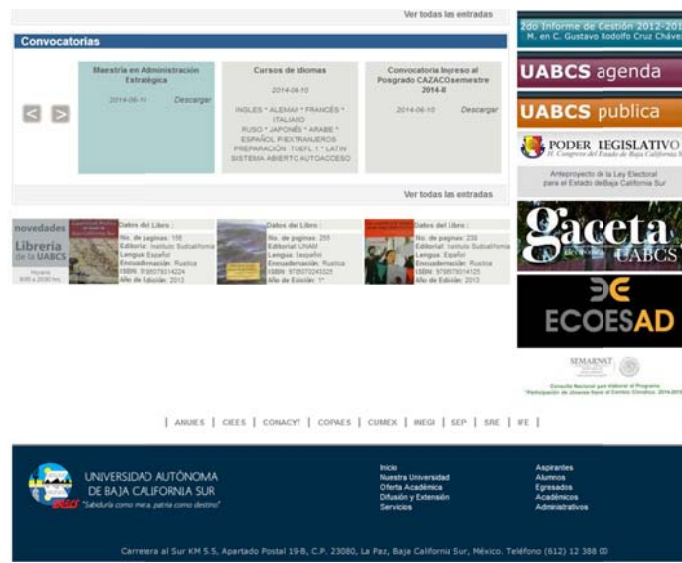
Ver todas las entradas

Convocatorias

Maestría en Administración Estratégica

2014-06-11 Descargar

Cursos de idiomas

2014-06-10

INGLES * ALEMAN * FRANCÉS * ITALIANO RUSO * JAPONÉS * ARABE * ESPAÑOL P/EXTRANJEROS PREPARACIÓN TOEFL 1 * LATIN SISTEMA ABIERTO AUTOACCESO

Convocatoria Ingreso al Posgrado CAZACOsemestre 2014-II

2014-06-10 Descargar

Ver todas las entradas

novedades

Librería de la UABCS

Horario 8:00 a 20:00 hrs.

Datos del Libro :
No. de paginas: 158
Editorial: Instituto Sudcaliforniano
Lengua: Español
Encuadernación: Rustica
ISBN: 9789079414224
Año de Edición: 2013

Datos del Libro :
No. de paginas: 255
Editorial UNAM
Lengua: Español
Encuadernación: Rustica
ISBN: 9786070243325
Año de Edición: 1ª

Datos del Libro :
No. de paginas: 238
Editorial: Instituto Sudcaliforniano
Lengua: Español
Encuadernación: Rustica
ISBN: 9789079414125
Año de Edición: 2013

2do Informe de Gestión 2012-201
M. en C. Gustavo Rodolfo Cruz Chávez

UABCS agenda

UABCS publica

PODER LEGISLATIVO
H. Congreso del Estado de Baja California S

Anteproyecto de la Ley Electoral para el Estado deBaja California Sur

gaceta UABCS

ECOESAD

SEMARNAT

Consejo Nacional para elaborar el Programa "Participación de Jóvenes frente al Cambio Climático 2014-2018"

| ANUIES | CIEES | CONACYT | COPAES | CUMEX | INEGI | SEP | SRE | IFE |

UNIVERSIDAD AUTÓNOMA DE BAJA CALIFORNIA SUR
UABCS "Sabiduría como meta, patria como destino"

Inicio
Nuestra Universidad
Oferta Académica
Difusión y Extensión
Servicios

Aspirantes
Alumnos
Egresados
Académicos
Administrativos

Carretera al Sur KM 5.5, Apartado Postal 19-B, C.P. 23080, La Paz, Baja California Sur, México. Teléfono (612) 12 388 00